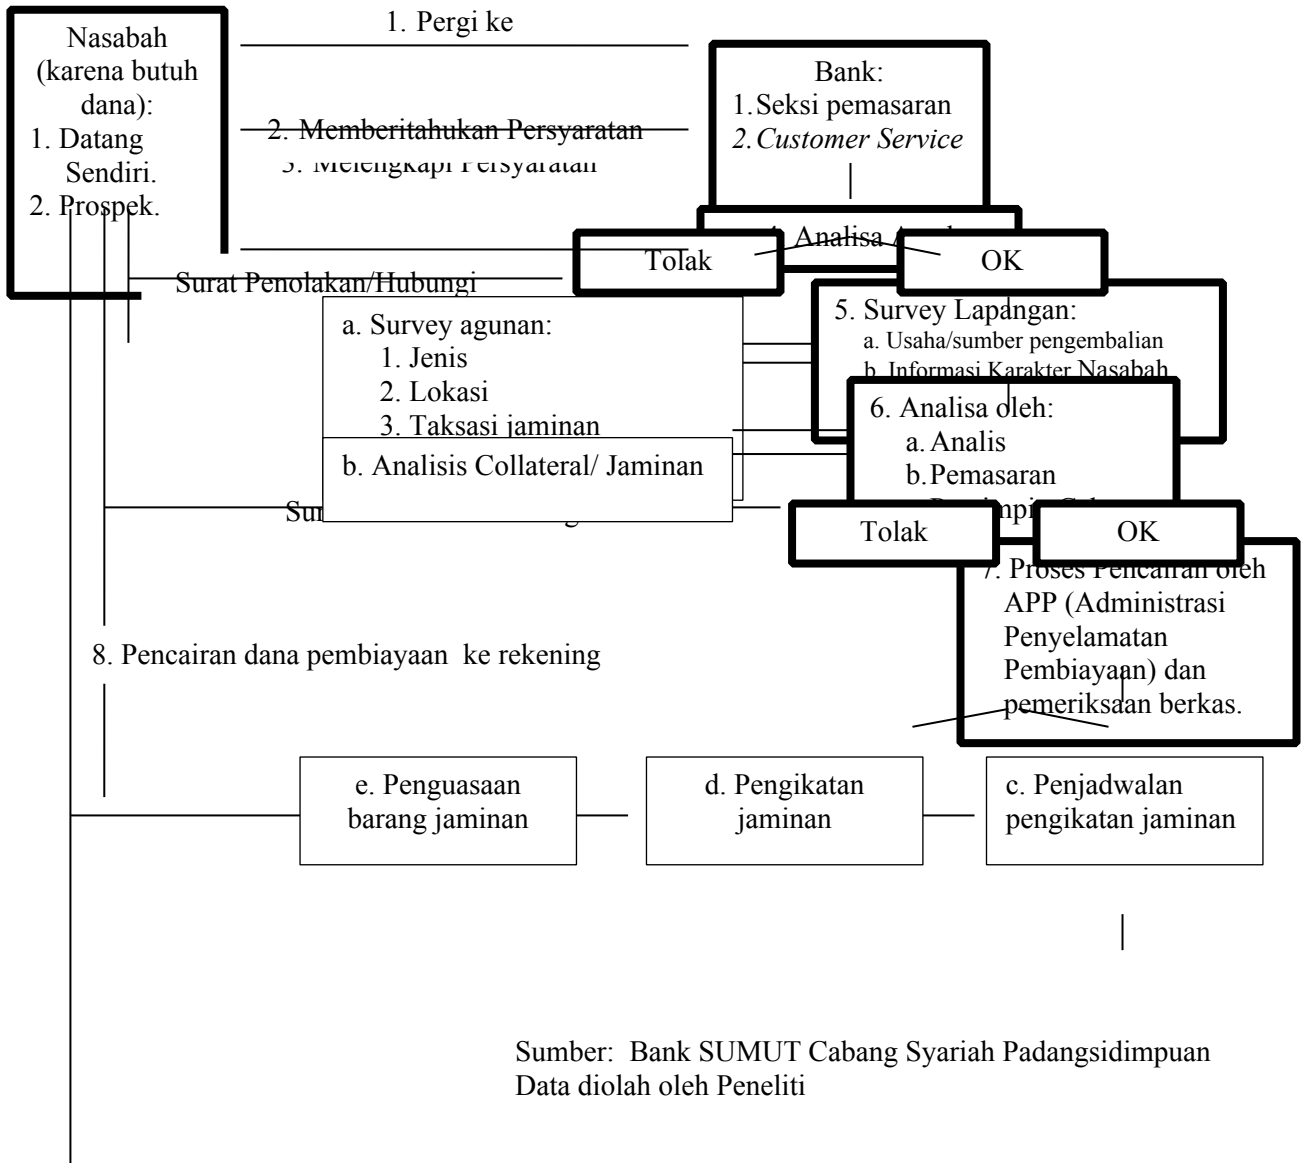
Nasabah (karena butuh dana):
1. Datang Sendiri.
2. Prospek.

1. Pergi ke

Bank:
1. Seksi pemasaran
2. *Customer Service*

2. Memberitahukan Persyaratan
3. Melengkapi Persyaratan

4. Analisa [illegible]

Tolak

OK

Surat Penolakan/Hubungi

a. Survey agunan:
1. Jenis
2. Lokasi
3. Taksasi jaminan

b. Analisis Collateral/ Jaminan

5. Survey Lapangan:
a. Usaha/sumber pengembalian
b. Informasi Karakter Nasabah

6. Analisa oleh:
a. Analis
b. Pemasaran
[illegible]

Su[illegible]

Tolak

OK

7. Proses Pencairan oleh APP (Administrasi Penyelamatan Pembiayaan) dan pemeriksaan berkas.

8. Pencairan dana pembiayaan ke rekening

e. Penguasaan barang jaminan

d. Pengikatan jaminan

c. Penjadwalan pengikatan jaminan

Sumber: Bank SUMUT Cabang Syariah Padangsidimpuan
Data diolah oleh Peneliti